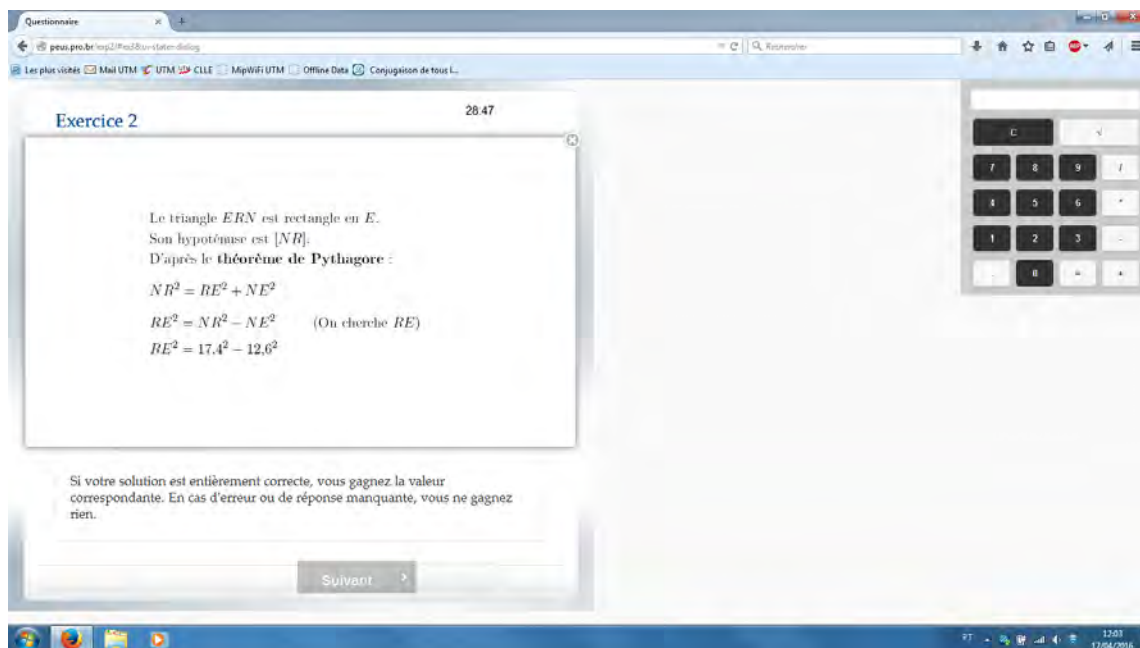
Questionnaire

peus.pro.br/exp2/#ex2&ui-state=dialog

Rechercher

Les plus visités Mail UTM UTM CLLE MipWiFi UTM Offline Data Conjugaison de tous l...

Exercice 2

28:47

Le triangle $ERN$ est rectangle en $E$.
Son hypoténuse est $[NR]$.
D'après le **théorème de Pythagore** :
$NR^2 = RE^2 + NE^2$
$RE^2 = NR^2 - NE^2$ (On cherche $RE$)
$RE^2 = 17{,}4^2 - 12{,}6^2$

Si votre solution est entièrement correcte, vous gagnez la valeur correspondante. En cas d'erreur ou de réponse manquante, vous ne gagnez rien.

Suivant

C √
7 8 9 /
4 5 6 *
1 2 3 -
, 0 = +

FT 12:03 17/04/2016